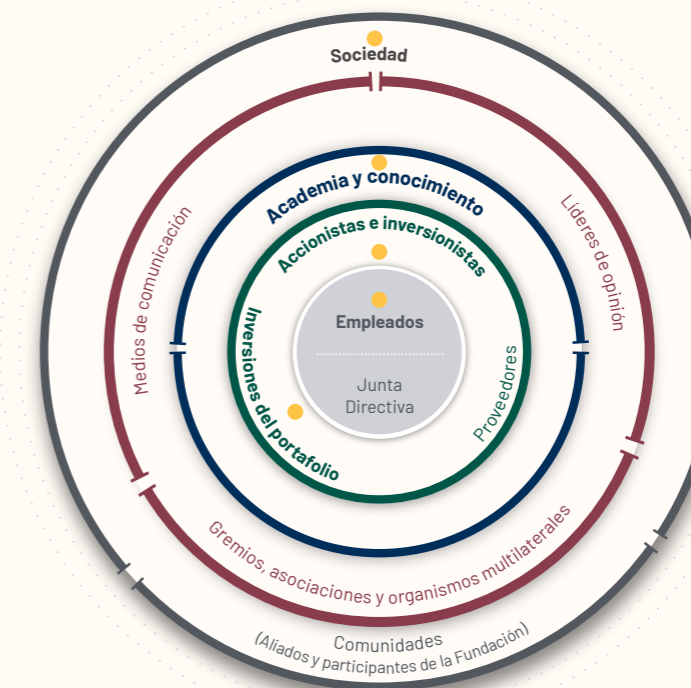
Sociedad

Academia y conocimiento

Accionistas e inversionistas

Empleados

Junta Directiva

Inversiones del portafolio

Proveedores

Medios de comunicación

Líderes de opinión

Gremios, asociaciones y organismos multilaterales

Comunidades
(Aliados y participantes de la Fundación)